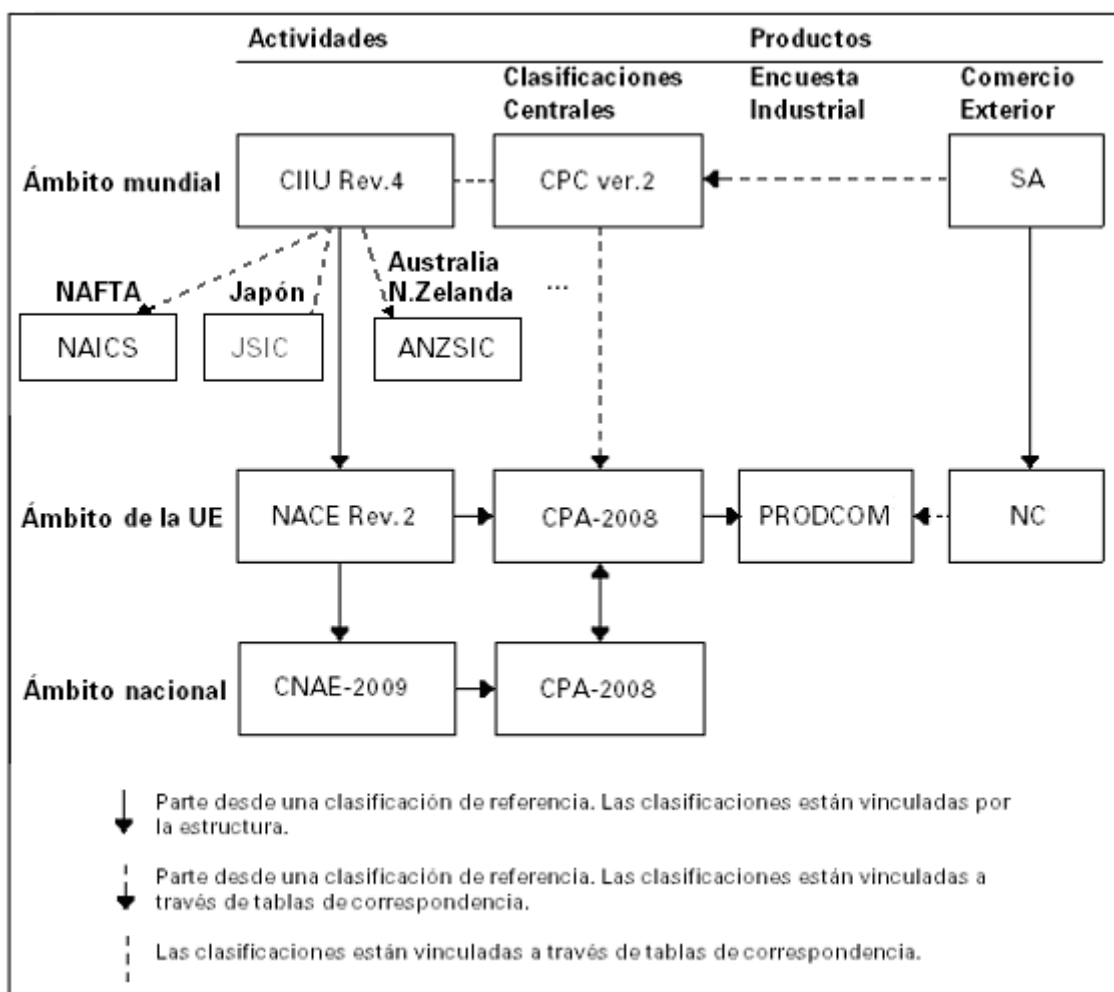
Actividades

Productos

Clasificaciones Centrales

Encuesta Industrial

Comercio Exterior

Ámbito mundial

CIIU Rev.4

CPC ver.2

SA

NAFTA

Japón

Australia N.Zelanda

...

NAICS

JSIC

ANZSIC

Ámbito de la UE

NACE Rev.2

CPA-2008

PRODCOM

NC

Ámbito nacional

CNAE-2009

CPA-2008

Parte desde una clasificación de referencia. Las clasificaciones están vinculadas por la estructura.

Parte desde una clasificación de referencia. Las clasificaciones están vinculadas a través de tablas de correspondencia.

Las clasificaciones están vinculadas a través de tablas de correspondencia.